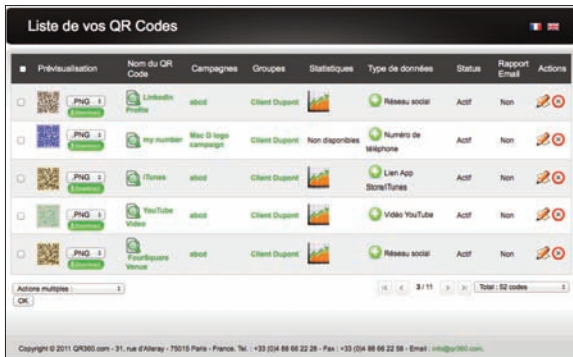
Liste de vos QR Codes

| | Prévisualisation | Nom du QR Code | Campagnes | Groupes | Statistiques | Type de données | Status | Rapport Email | Actions |
|---|---|---|---|---|---|---|---|---|---|
| | .PNG Download | Linkedin Profile | abcd | Client Dupont | | Réseau social | Actif | Non | |
| | .PNG Download | my number | Mac D logo campaign | Client Dupont | Non disponibles | Numéro de téléphone | Actif | Non | |
| | .PNG Download | iTunes | abcd | Client Dupont | | Lien App Store/iTunes | Actif | Non | |
| | .PNG Download | YouTube Video | abcd | Client Dupont | | Vidéo YouTube | Actif | Non | |
| | .PNG Download | FourSquare Venue | abcd | Client Dupont | | Réseau social | Actif | Non | |

Actions multiples
OK

3 / 11

Total : 52 codes

Copyright © 2011 QR360.com - 31, rue d'Alleray - 75015 Paris - France. Tel. : +33 (0)4 86 66 22 28 - Fax : +33 (0)4 86 66 22 56 - Email : info@qr360.com